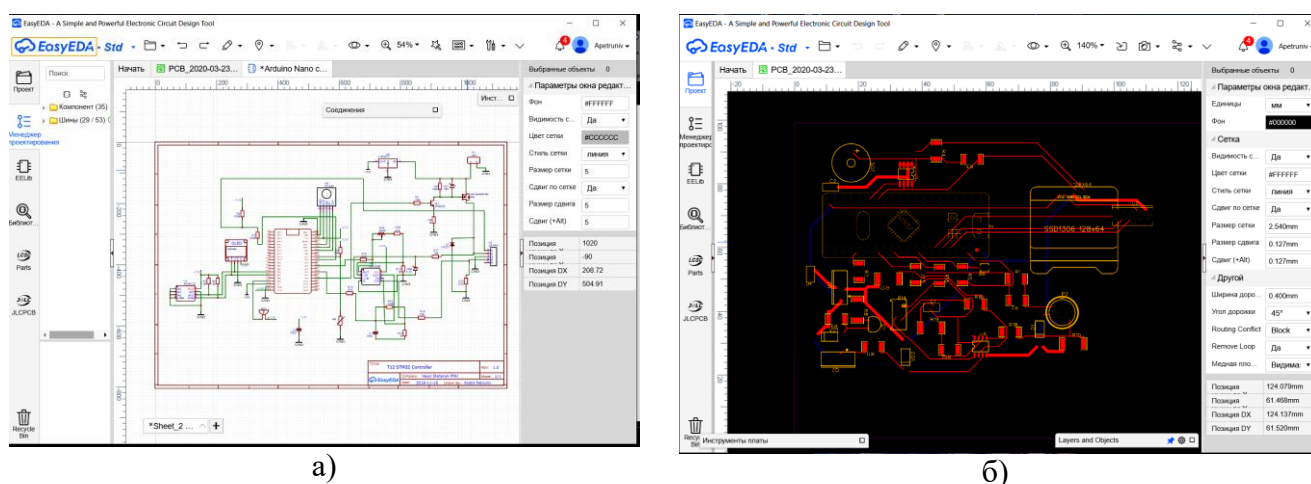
EasyEDA - A Simple and Powerful Electronic Circuit Design Tool

EasyEDA · Std

54%

4

Apetruniv

Проект

Поиск

Компонент (35)

Шины (29 / 53)

Менеджер проектирования

EELib

Библиот...

Parts

JLCPCB

Recycle Bin

Начать

PCB_2020-03-23...

*Arduino Nano c...

Инст...

Соединения

Выбранные объекты 0

Параметры окна редакт...

Фон #FFFFFF

Видимость с... Да

Цвет сетки #CCCCCC

Стиль сетки линия

Размер сетки 5

Сдвиг по сетке Да

Размер сдвига 5

Сдвиг (+Alt) 5

Позиция 1020

Позиция -90

Позиция DX 208.72

Позиция DY 504.91

T12 STM32 Controller

*Sheet_2 ...

а)

EasyEDA - A Simple and Powerful Electronic Circuit Design Tool

EasyEDA · Std

140%

4

Apetruniv

Проект

Менеджер проектиро...

EELib

Библиот...

Parts

JLCPCB

Recycle Bin

Начать

PCB_2020-03-23...

SSD1306_128x64

Инструменты платы

Layers and Objects

Выбранные объекты 0

Параметры окна редакт...

Единицы мм

Фон #000000

Сетка

Видимость с... Да

Цвет сетки #FFFFFF

Стиль сетки линия

Сдвиг по сетке Да

Размер сетки 2.540mm

Размер сдвига 0.127mm

Сдвиг (+Alt) 0.127mm

Другой

Ширина доро... 0.400mm

Угол дорожки 45°

Routing Conflict Block

Remove Loop Да

Медная пло... Видима

Позиция 124.079mm

Позиция 61.468mm

Позиция DX 124.137mm

Позиция DY 61.520mm

б)